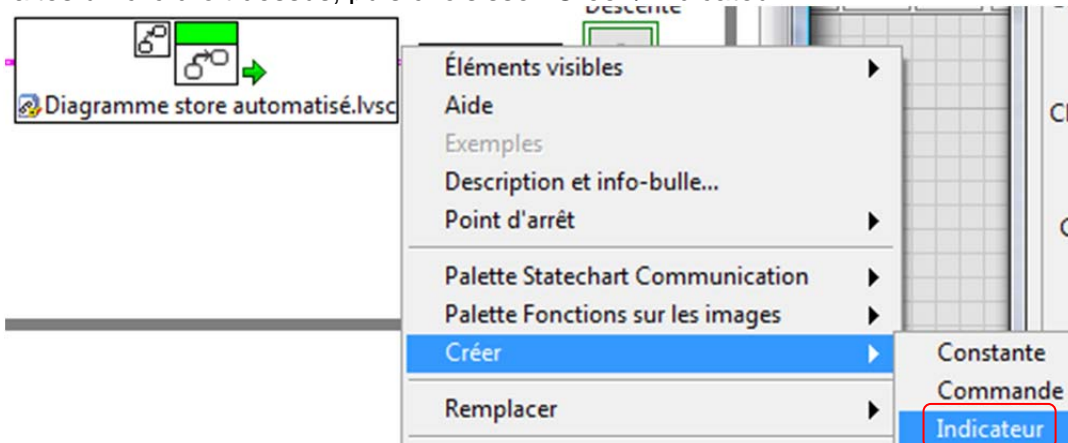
Diagramme store automatisé.lvsc

Descente

Éléments visibles
Aide
Exemples
Description et info-bulle...
Point d'arrêt
Palette Statechart Communication
Palette Fonctions sur les images
Créer
Remplacer

Constante
Commande
Indicateur

Cl

C